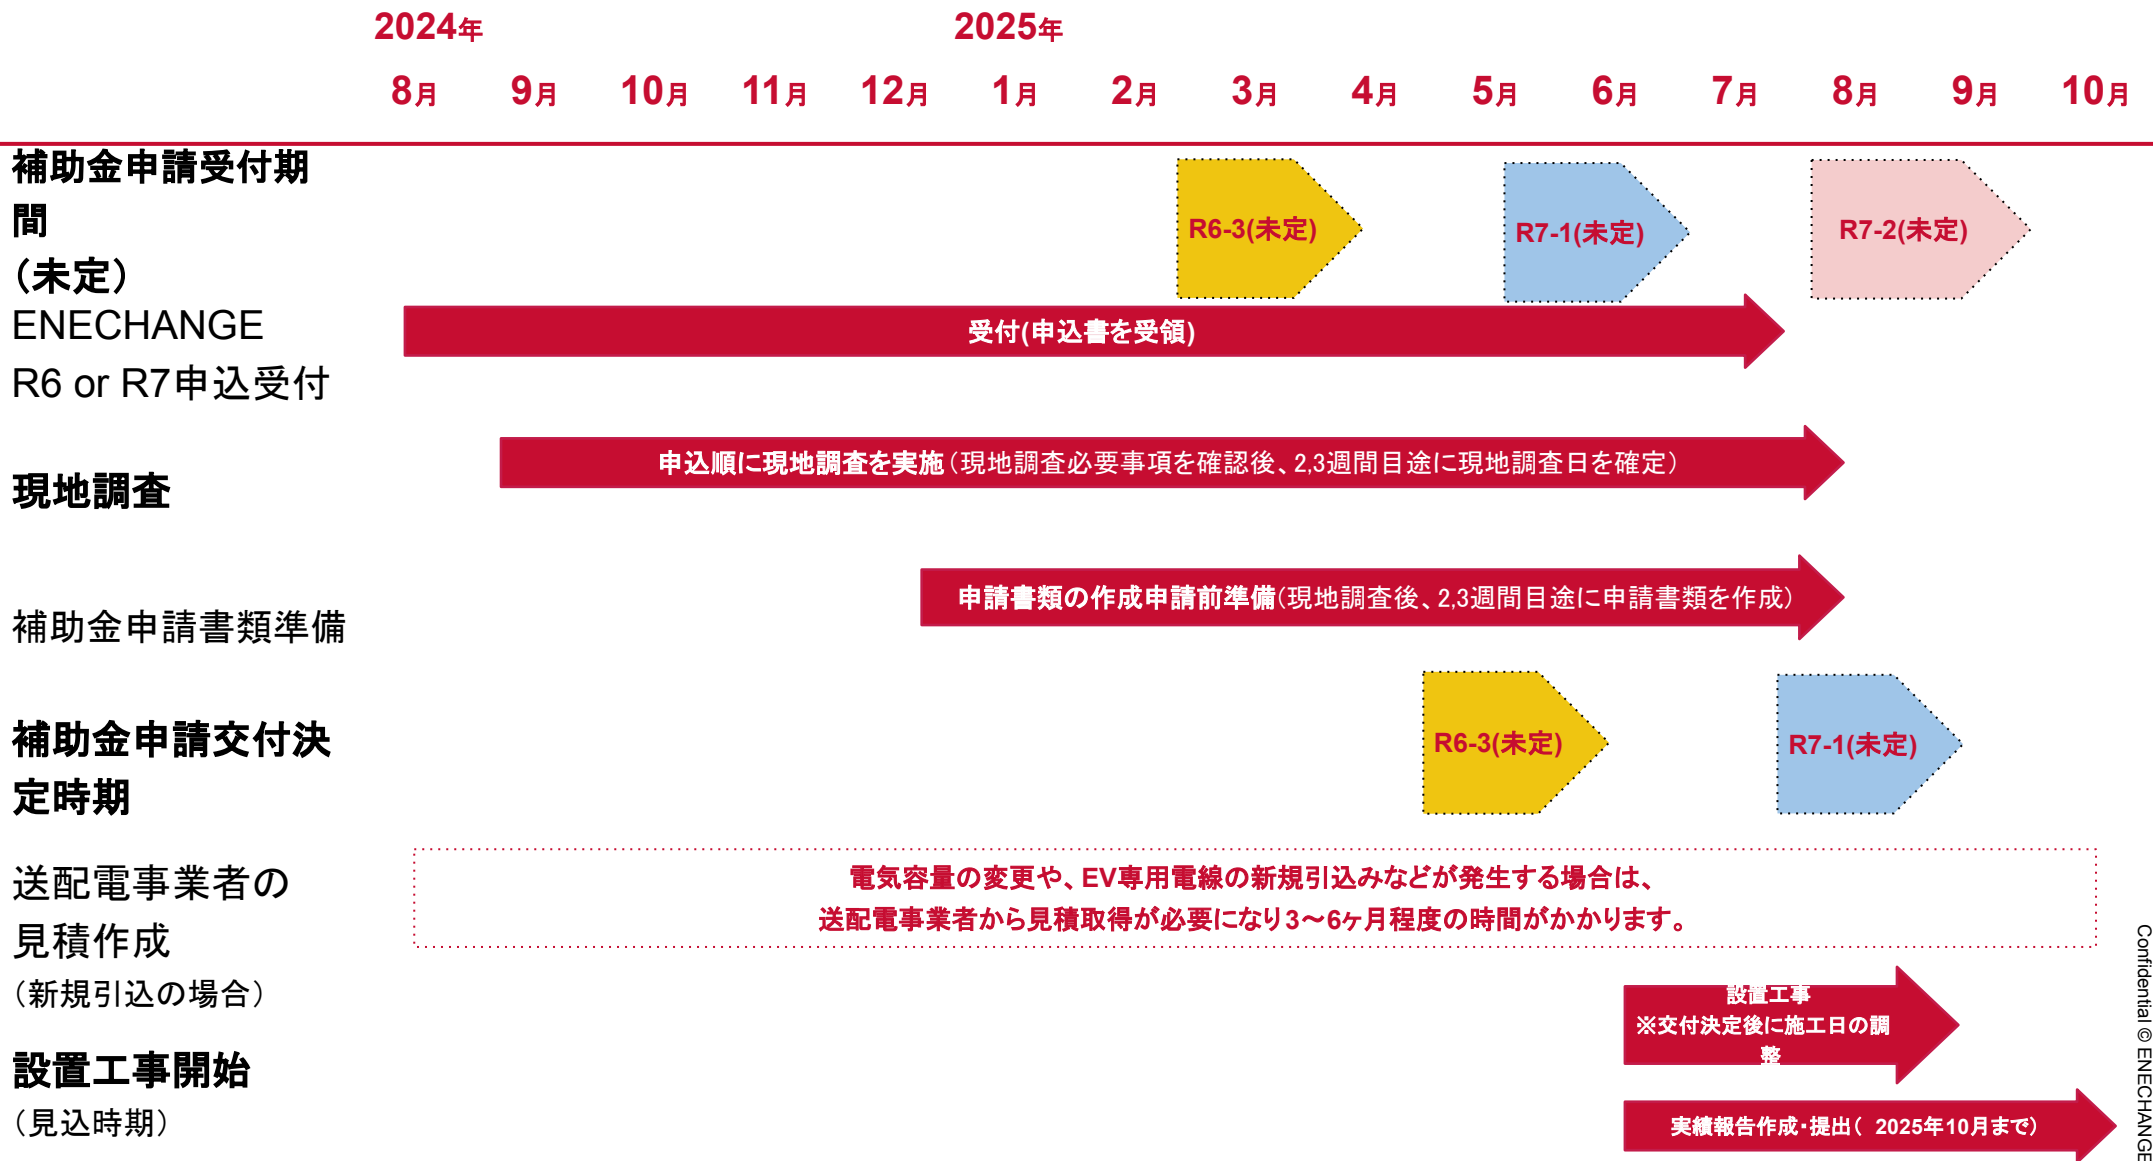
2024年 2025年

8月 9月 10月 11月 12月 1月 2月 3月 4月 5月 6月 7月 8月 9月 10月

補助金申請受付期間
（未定）

R6-3(未定) R7-1(未定) R7-2(未定)

ENECHANGE
R6 or R7申込受付

受付(申込書を受領)

現地調査

申込順に現地調査を実施（現地調査必要事項を確認後、2,3週間目途に現地調査日を確定）

補助金申請書類準備

申請書類の作成申請前準備(現地調査後、2,3週間目途に申請書類を作成)

補助金申請交付決定時期

R6-3(未定) R7-1(未定)

送配電事業者の見積作成
（新規引込の場合）

電気容量の変更や、EV専用電線の新規引込みなどが発生する場合は、
送配電事業者から見積取得が必要になり3～6ヶ月程度の時間がかかります。

設置工事開始
（見込時期）

設置工事
※交付決定後に施工日の調整

実績報告作成・提出（ 2025年10月まで）

Confidential © ENECHANGE